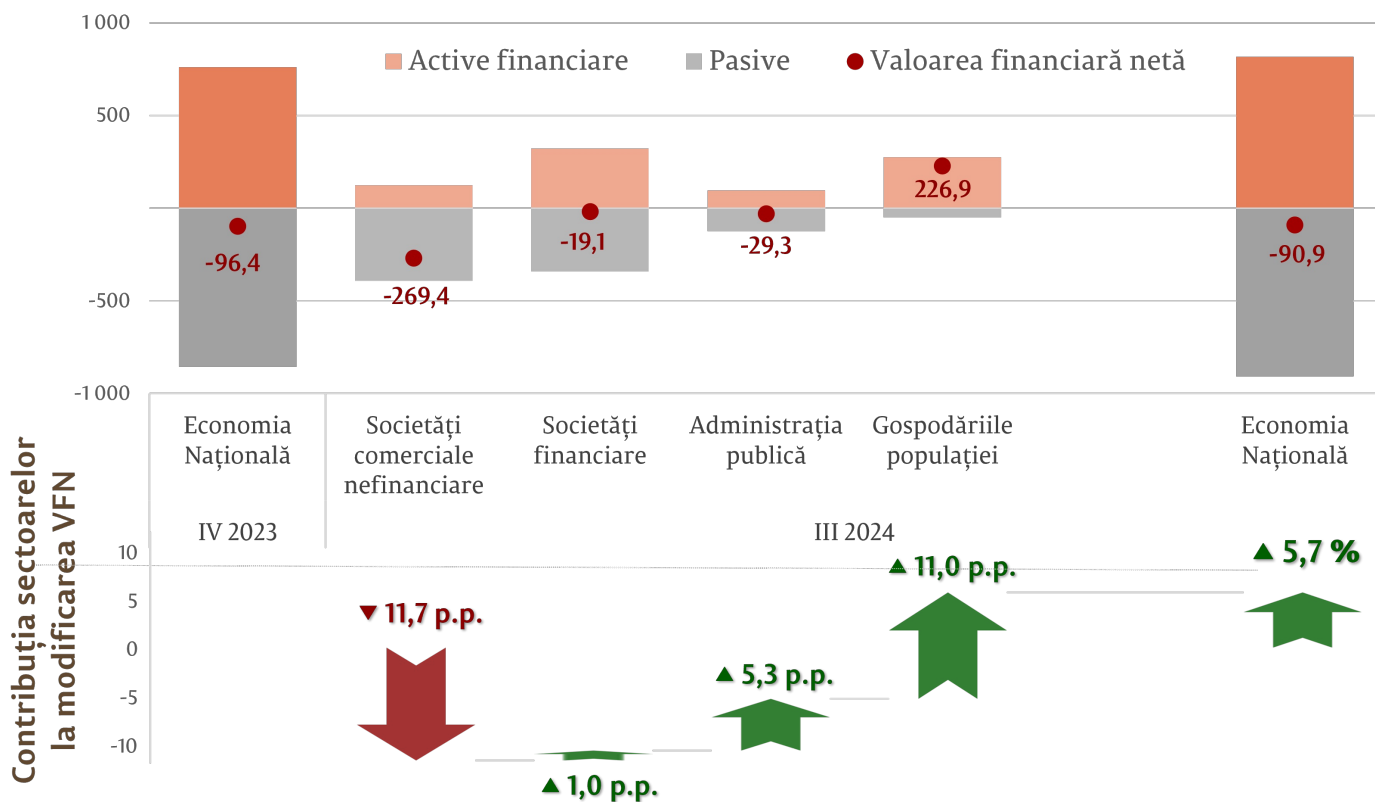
1 000
500
-500
-1 000

Active financiare
Pasive
Valoarea financiară netă

-96,4
-269,4
-19,1
-29,3
226,9
-90,9

Economia Națională
Societăți comerciale nefinanciare
Societăți financiare
Administrația publică
Gospodăriile populației
Economia Națională

IV 2023
III 2024

Contribuția sectoarelor la modificarea VFN

10
5
0
-5
-10

▼ 11,7 p.p.
▲ 1,0 p.p.
▲ 5,3 p.p.
▲ 11,0 p.p.
▲ 5,7 %